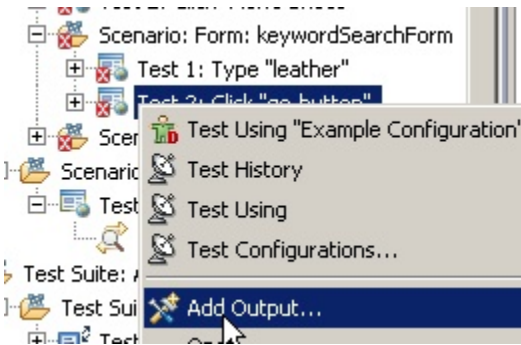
Scenario: Form: keywordSearchForm
Test 1: Type "leather"
Test 2: Click "go button"
Scer
Scenario
Test
Test Suite:
Test Sui
Test

Test Using "Example Configuration"
Test History
Test Using
Test Configurations...
Add Output...
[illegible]